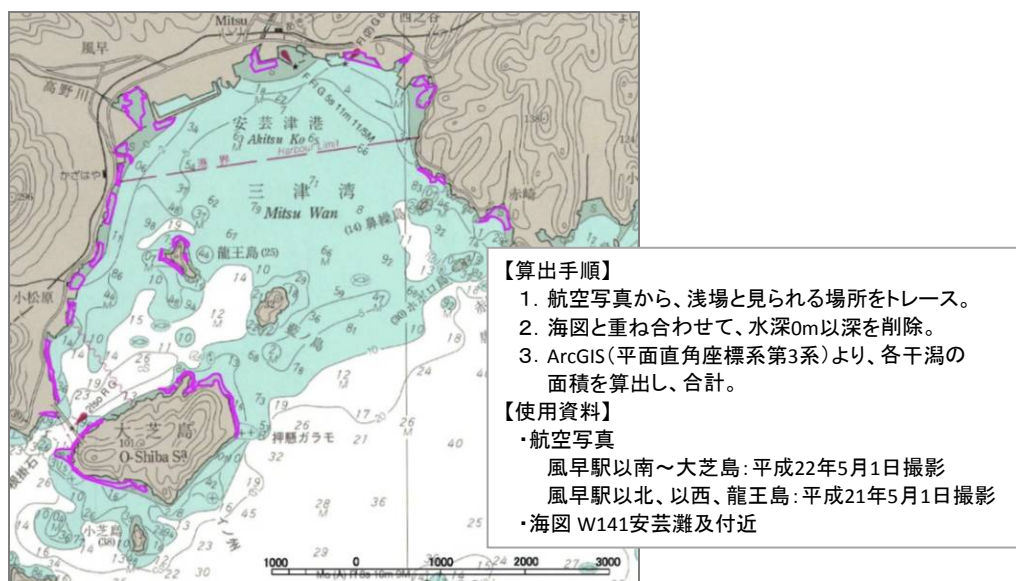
Mitsu
西之谷
風早
高野川
安芸津港
Akitsu Ko
Harbour Limit
港界
かざはや
三津湾
Mitsu Wan
(14) 鼻繰島
赤崎
龍王島 (25)
小松原
大芝島
O-Shiba Sª
押懸ガラモ
小芝島
1000 0 1000 2000 3000

【算出手順】
1. 航空写真から、浅場と見られる場所をトレース。
2. 海図と重ね合わせて、水深0m以深を削除。
3. ArcGIS（平面直角座標系第3系）より、各干潟の面積を算出し、合計。
【使用資料】
・航空写真
風早駅以南～大芝島：平成22年5月1日撮影
風早駅以北、以西、龍王島：平成21年5月1日撮影
・海図 W141安芸灘及付近